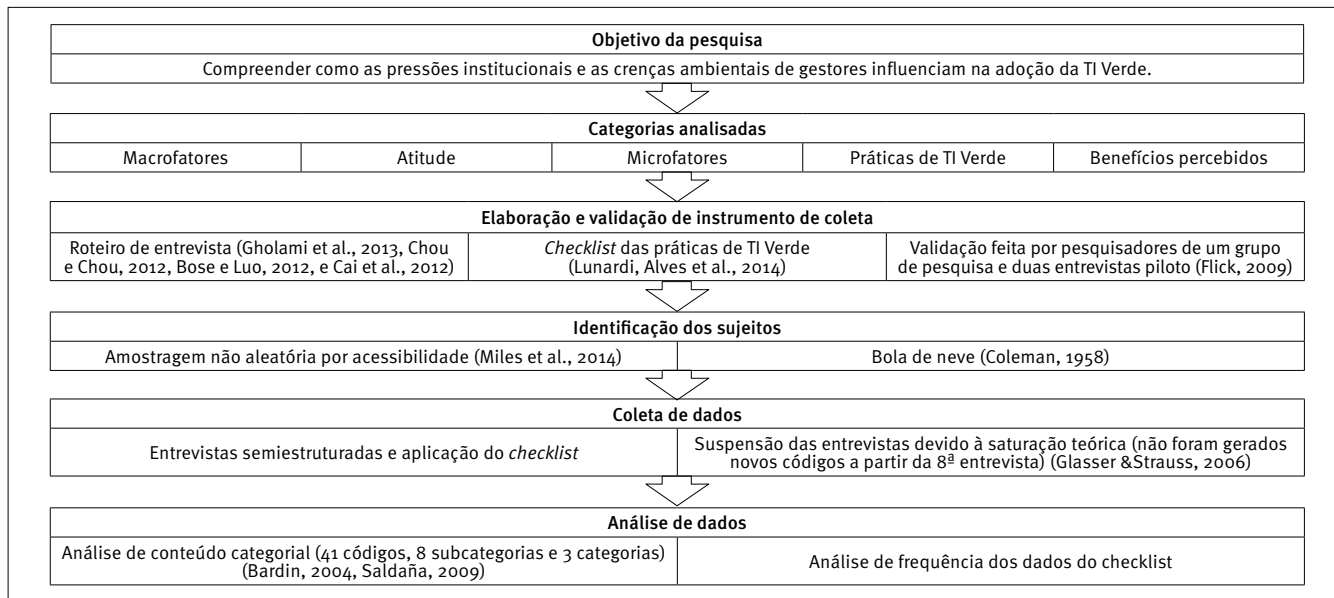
Objetivo da pesquisa

Compreender como as pressões institucionais e as crenças ambientais de gestores influenciam na adoção da TI Verde.

Categorias analisadas

| Macrofatores | Atitude | Microfatores | Práticas de TI Verde | Benefícios percebidos |
|---|---|---|---|---|

Elaboração e validação de instrumento de coleta

| Roteiro de entrevista (Gholami et al., 2013, Chou e Chou, 2012, Bose e Luo, 2012, e Cai et al., 2012) | *Checklist* das práticas de TI Verde (Lunardi, Alves et al., 2014) | Validação feita por pesquisadores de um grupo de pesquisa e duas entrevistas piloto (Flick, 2009) |
|---|---|---|

Identificação dos sujeitos

| Amostragem não aleatória por acessibilidade (Miles et al., 2014) | Bola de neve (Coleman, 1958) |
|---|---|

Coleta de dados

| Entrevistas semiestruturadas e aplicação do *checklist* | Suspensão das entrevistas devido à saturação teórica (não foram gerados novos códigos a partir da 8ª entrevista) (Glasser &Strauss, 2006) |
|---|---|

Análise de dados

| Análise de conteúdo categorial (41 códigos, 8 subcategorias e 3 categorias) (Bardin, 2004, Saldaña, 2009) | Análise de frequência dos dados do checklist |
|---|---|